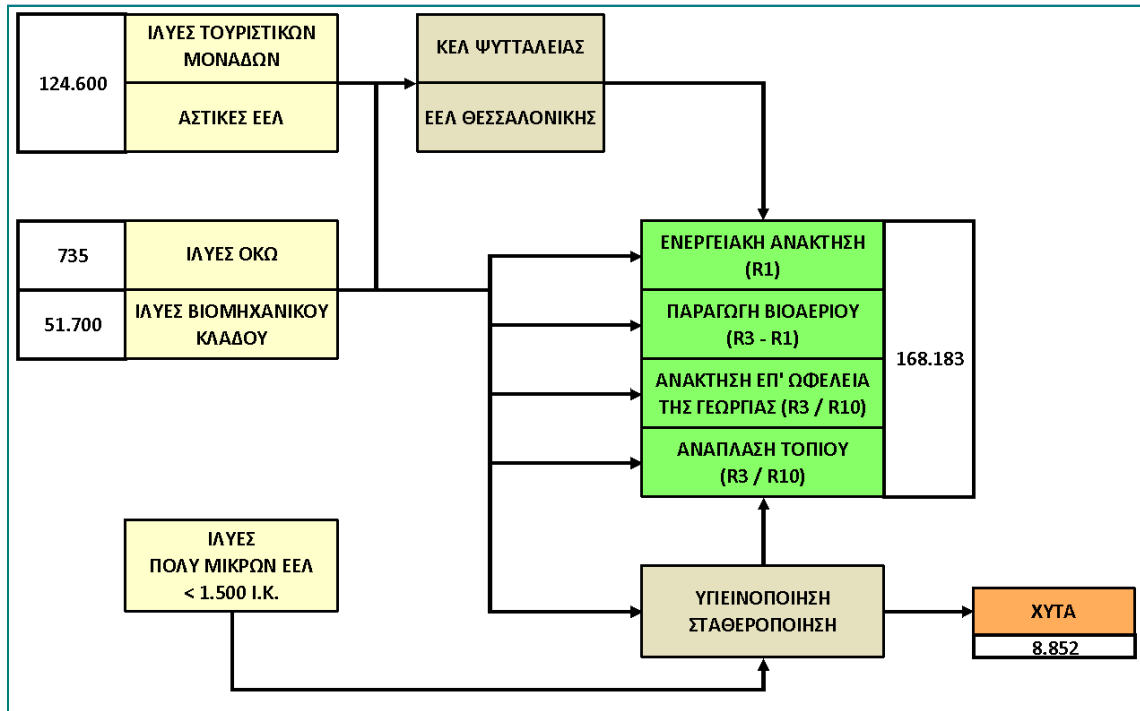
124.600

ΙΛΥΕΣ ΤΟΥΡΙΣΤΙΚΩΝ ΜΟΝΑΔΩΝ

ΑΣΤΙΚΕΣ ΕΕΛ

ΚΕΛ ΨΥΤΤΑΛΕΙΑΣ

ΕΕΛ ΘΕΣΣΑΛΟΝΙΚΗΣ

735

ΙΛΥΕΣ ΟΚΩ

51.700

ΙΛΥΕΣ ΒΙΟΜΗΧΑΝΙΚΟΥ ΚΛΑΔΟΥ

ΕΝΕΡΓΕΙΑΚΗ ΑΝΑΚΤΗΣΗ (R1)

ΠΑΡΑΓΩΓΗ ΒΙΟΑΕΡΙΟΥ (R3 - R1)

ΑΝΑΚΤΗΣΗ ΕΠ' ΩΦΕΛΕΙΑ ΤΗΣ ΓΕΩΡΓΙΑΣ (R3 / R10)

ΑΝΑΠΛΑΣΗ ΤΟΠΙΟΥ (R3 / R10)

168.183

ΙΛΥΕΣ ΠΟΛΥ ΜΙΚΡΩΝ ΕΕΛ < 1.500 Ι.Κ.

ΥΠΕΙΝΟΠΟΙΗΣΗ ΣΤΑΘΕΡΟΠΟΙΗΣΗ

ΧΥΤΑ

8.852